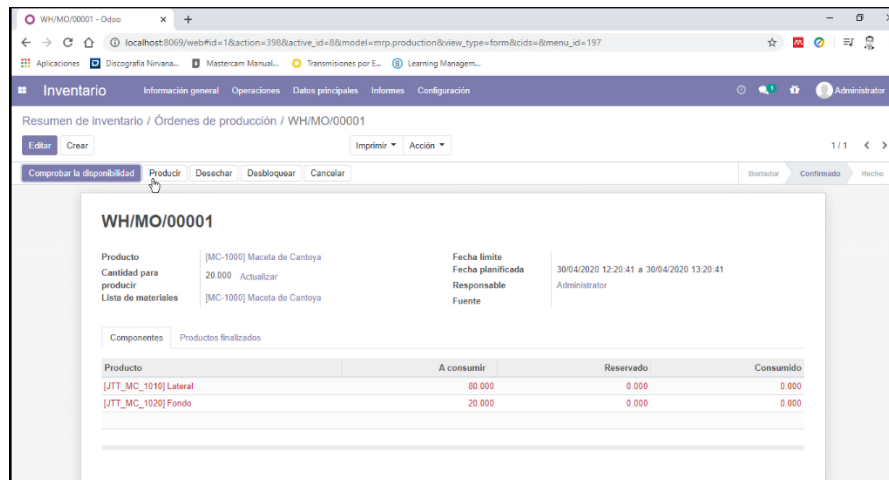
WH/MO/00001 - Odoo ×  +

localhost:8069/web#id=1&action=398&active_id=8&model=mrp.production&view_type=form&cids=&menu_id=197

Aplicaciones  Discografía Nirvana...  Mastercam Manual...  Transmisiones por E...  Learning Managem...

Inventario  Información general  Operaciones  Datos principales  Informes  Configuración  Administrator

Resumen de inventario / Órdenes de producción / WH/MO/00001

Editar  Crear  Imprimir ▾  Acción ▾  1 / 1

Comprobar la disponibilidad  Producir  Desechar  Desbloquear  Cancelar  Borrador  Confirmado  Hecho

WH/MO/00001

Producto  [MC-1000] Maceta de Cantoya
Cantidad para producir  20.000  Actualizar
Lista de materiales  [MC-1000] Maceta de Cantoya

Fecha límite
Fecha planificada  30/04/2020 12:20:41 a 30/04/2020 13:20:41
Responsable  Administrator
Fuente

Componentes  Productos finalizados

| Producto | A consumir | Reservado | Consumido |
|---|---|---|---|
| [JTT_MC_1010] Lateral | 80.000 | 0.000 | 0.000 |
| [JTT_MC_1020] Fondo | 20.000 | 0.000 | 0.000 |